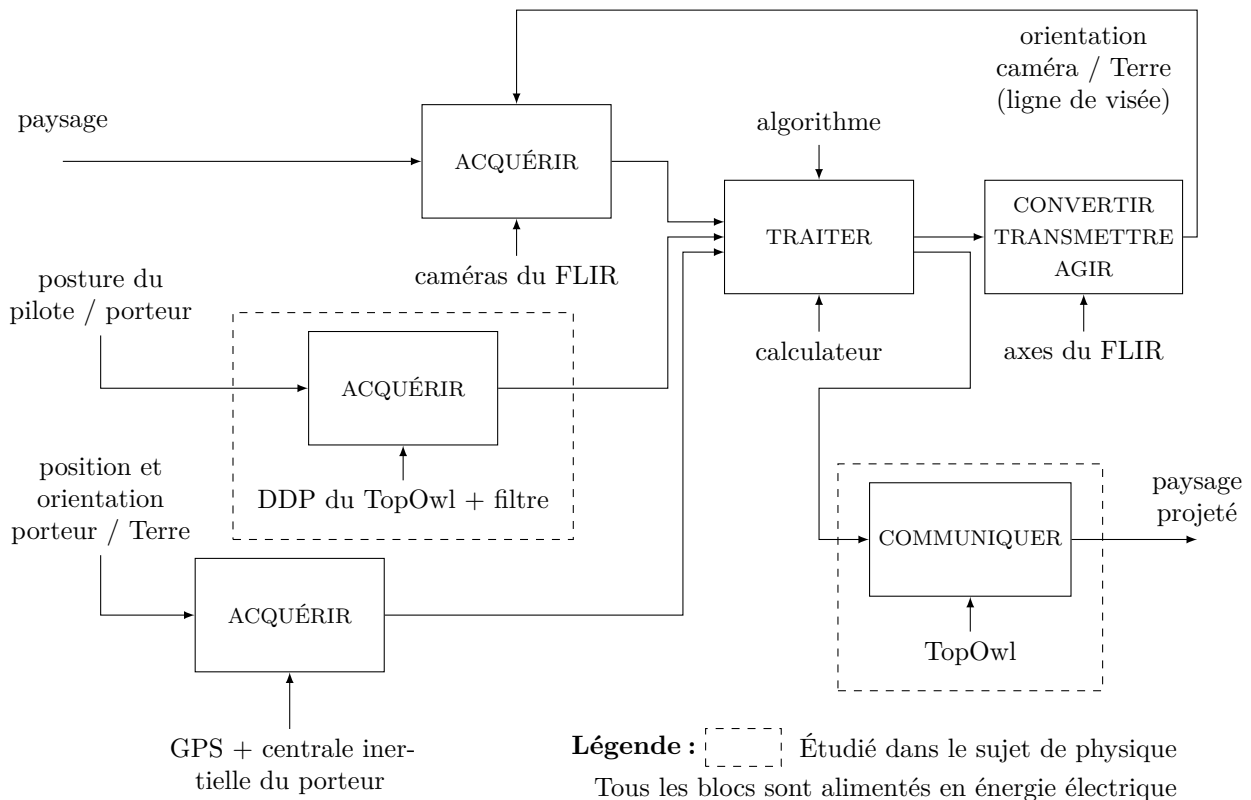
orientation caméra / Terre (ligne de visée)

paysage

ACQUÉRIR

algorithme

TRAITER

CONVERTIR TRANSMETTRE AGIR

caméras du FLIR

posture du pilote / porteur

ACQUÉRIR

calculateur

axes du FLIR

position et orientation porteur / Terre

DDP du TopOwl + filtre

COMMUNIQUER

paysage projeté

ACQUÉRIR

TopOwl

GPS + centrale inertielle du porteur

**Légende :** Étudié dans le sujet de physique

Tous les blocs sont alimentés en énergie électrique